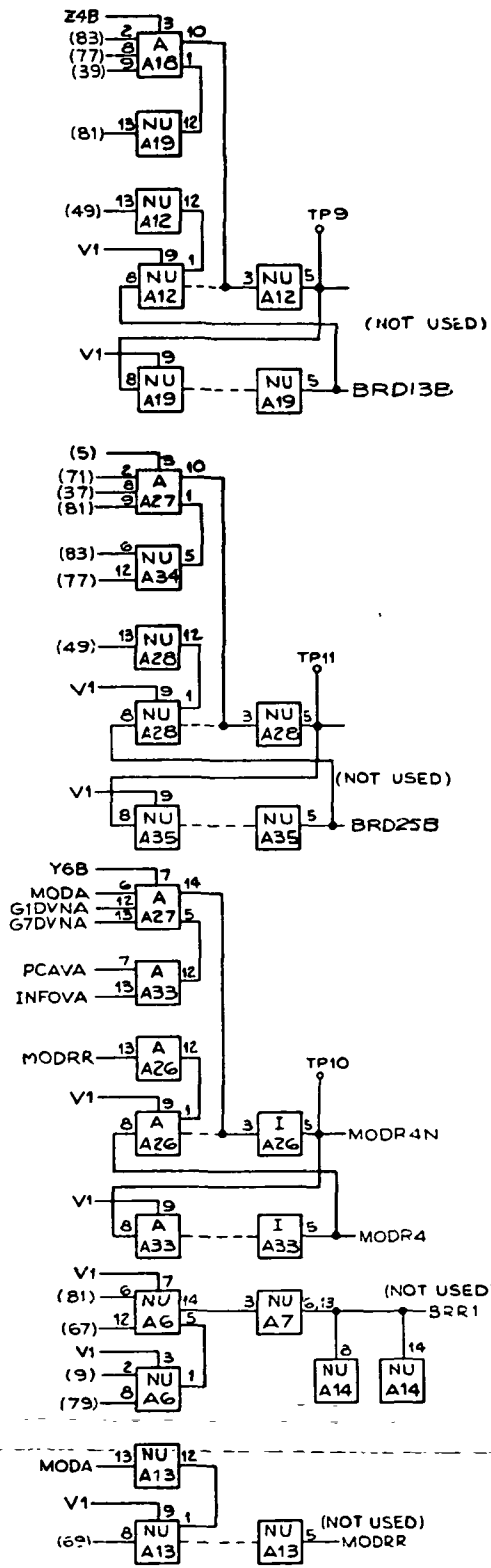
Z4B
3
(83) 2
(77) 8
(39) 9
A
A18
10
1

(81) 13
NU
A19
12

(49) 13
NU
A12
12
TP9

V1 9
8
NU
A12
1
3
NU
A12
5

(NOT USED)

V1 9
8
NU
A19
NU
A19
5
BRD13B

(5) 3
(71) 2
(37) 8
(81) 9
A
A27
10
1

(83) 6
(77) 12
NU
A34
5

(49) 13
NU
A28
12
TP11

V1 9
8
NU
A28
1
3
NU
A28
5

(NOT USED)

V1 9
8
NU
A35
NU
A35
5
BRD25B

Y6B 7
MODA 6
G1DVNA 12
G7DVNA 13
A
A27
14
5

PCAVA 7
INFOVA 13
A
A33
12

MODRR 13
A
A26
12
TP10

V1 9
8
A
A26
1
3
I
A26
5
MODR4N

V1 9
8
A
A33
I
A33
5
MODR4

V1 7
(81) 6
(67) 12
NU
A6
14
5
3
NU
A7
6,13
(NOT USED
BRR1

V1 3
(9) 2
(79) 8
NU
A6
1
8
NU
A14
14
NU
A14

MODA 13
NU
A13
12

V1 9
(69) 8
NU
A13
1
NU
A13
5
(NOT USED)
MODRR